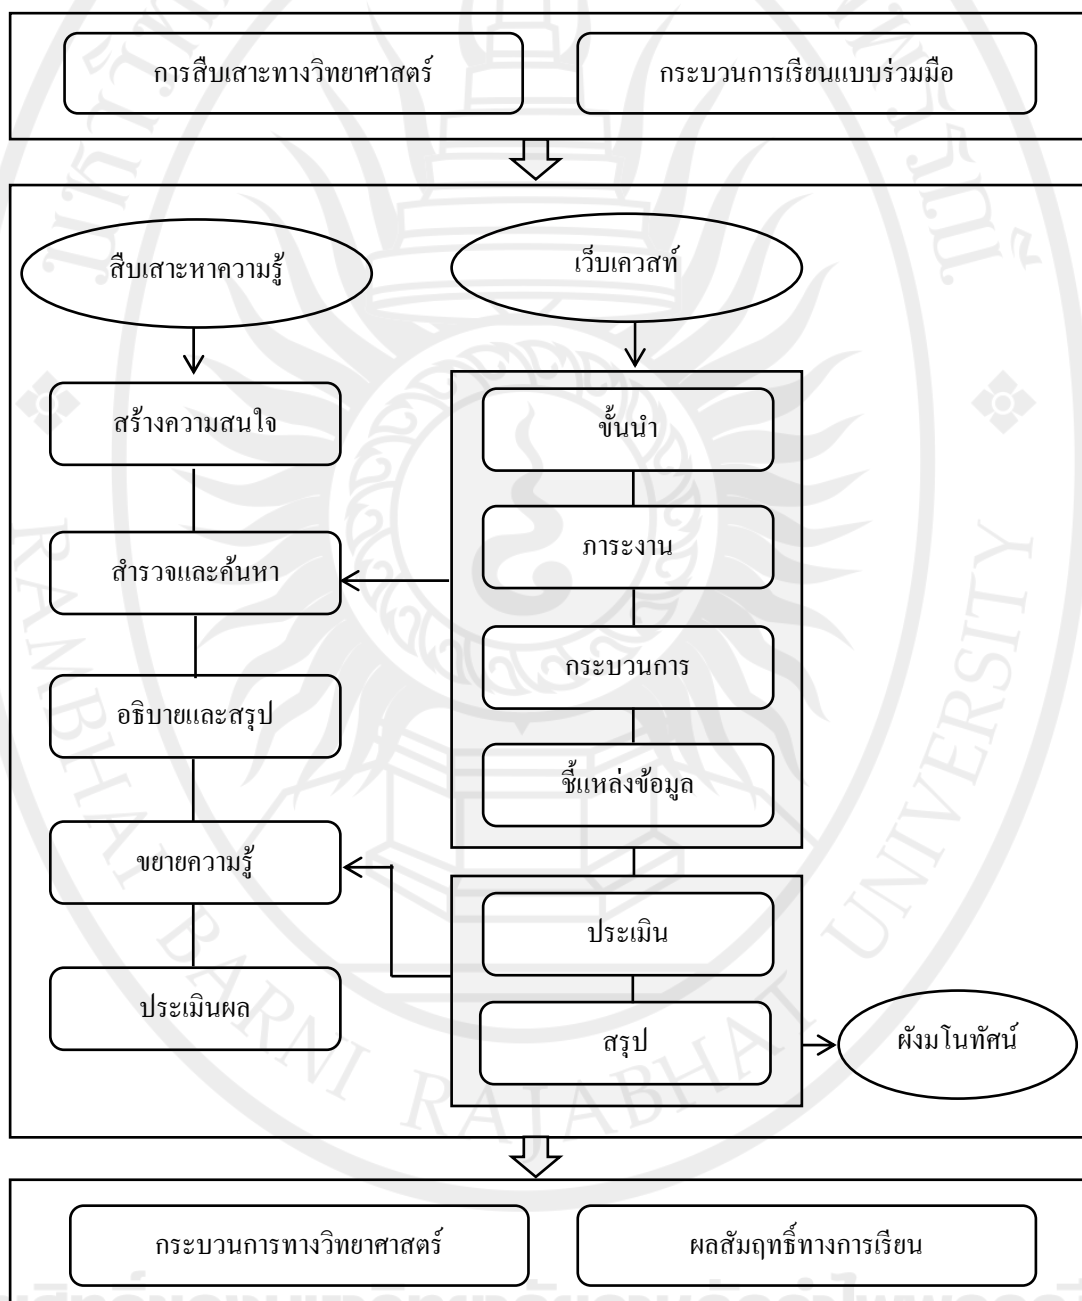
การสืบเสาะทางวิทยาศาสตร์

กระบวนการเรียนแบบร่วมมือ

สืบเสาะหาความรู้

เว็บเควสท์

สร้างความสนใจ

ขั้นนำ

สำรวจและค้นหา

ภาระงาน

กระบวนการ

อธิบายและสรุป

ชี้แหล่งข้อมูล

ขยายความรู้

ประเมิน

ประเมินผล

สรุป

ผังมโนทัศน์

กระบวนการทางวิทยาศาสตร์

ผลสัมฤทธิ์ทางการเรียน

RAMBHAI BARNI RAJABHAT UNIVERSITY